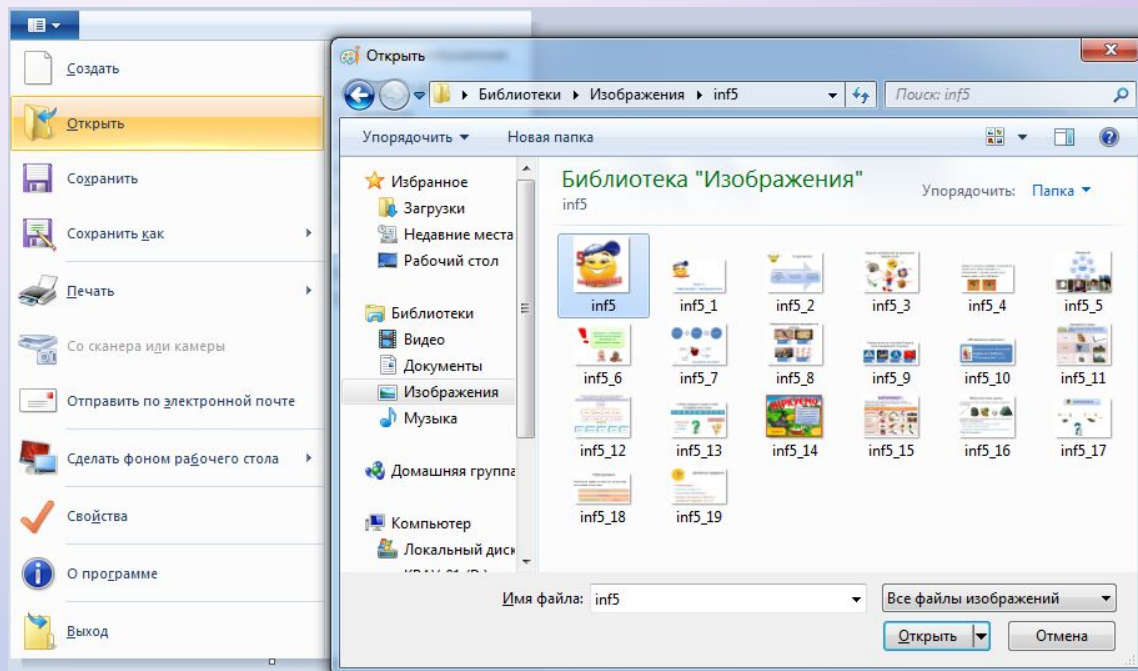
Создать

Открыть

Сохранить

Сохранить как

Печать

Со сканера или камеры

Отправить по электронной почте

Сделать фоном рабочего стола

Свойства

О программе

Выход

Открыть

Библиотеки ▸ Изображения ▸ inf5

Поиск: inf5

Упорядочить ▾ Новая папка

Избранное
Загрузки
Недавние места
Рабочий стол

Библиотеки
Видео
Документы
Изображения
Музыка

Домашняя группа

Компьютер
Локальный диск

Библиотека "Изображения"
inf5

Упорядочить: Папка ▾

inf5 inf5_1 inf5_2 inf5_3 inf5_4 inf5_5
inf5_6 inf5_7 inf5_8 inf5_9 inf5_10 inf5_11
inf5_12 inf5_13 inf5_14 inf5_15 inf5_16 inf5_17
inf5_18 inf5_19

Имя файла: inf5

Все файлы изображений

Открыть

Отмена